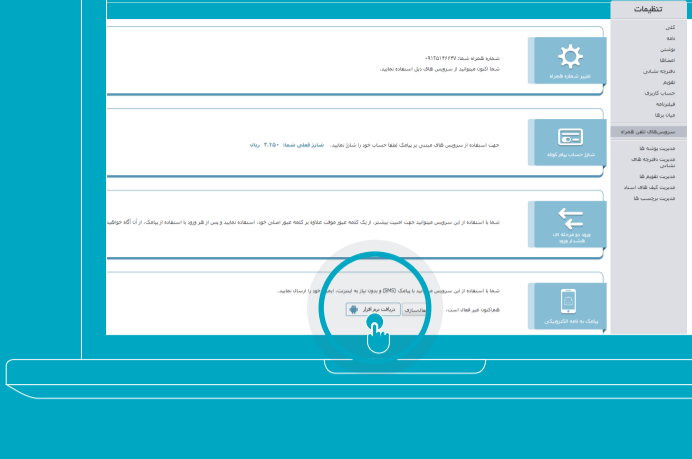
تنظیمات

کلی
نامه
نوشتن
امضاها
دفترچه تماس
تقویم
حساب کاربری
فیلترنامه
قیاس برگها

سرویس‌های تلفن همراه

مدیریت پوشه ها
مدیریت دفترچه های تماس
مدیریت تقویم ها
مدیریت کیف های اسناد
مدیریت برچسب ها

تغییر شماره همراه
شماره همراه شما: ۰۹۱۲۵۱۴۶۴۳۷
شما اکنون میتوانید از سرویس های ذیل استفاده نمایید.

شارژ حساب پیام کوتاه
جهت استفاده از سرویس های مبتنی بر پیامک لطفا حساب خود را شارژ نمایید. شارژ فعلی شما: ۲,۲۵۰ ریال

ورود دو مرحله ای هشدار ورود
شما با استفاده از این سرویس میتوانید جهت امنیت بیشتر، از یک کلمه عبور موقت علاوه بر کلمه عبور اصلی خود، استفاده نمایید و پس از هر ورود یا استفاده از پیامک، از آن آگاه خواهید

پیامک به نامه الکترونیکی
شما با استفاده از این سرویس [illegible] با پیامک (SMS) و بدون نیاز به اینترنت، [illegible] ارسال نمایید.
هم‌اکنون غیر فعال است.
دریافت نرم افزار
فعالسازی